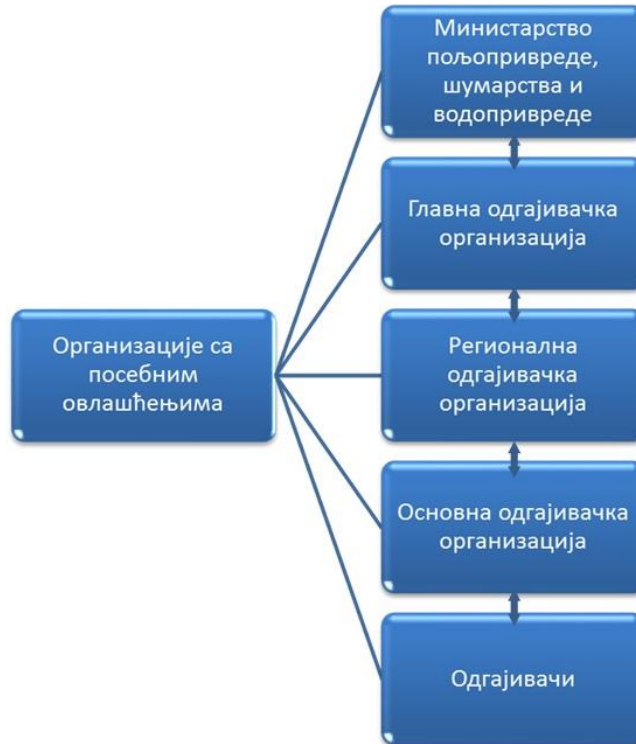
Организације са посебним овлашћењима

Министарство пољопривреде, шумарства и водопривреде

Главна одгајивачка организација

Регионална одгајивачка организација

Основна одгајивачка организација

Одгајивачи